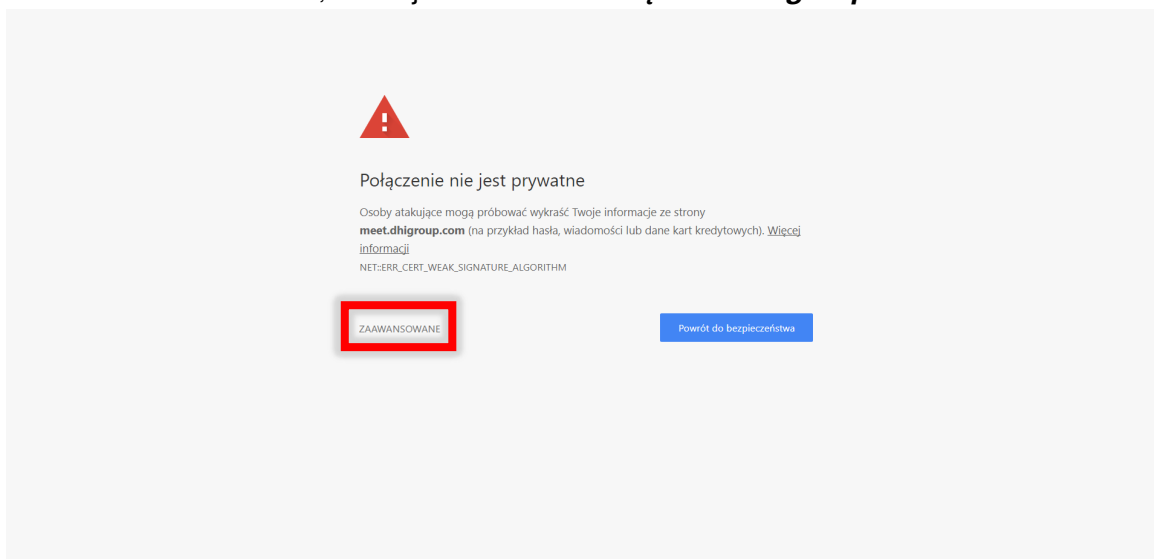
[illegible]

Połączenie nie jest prywatne

Osoby atakujące mogą próbować wykraść Twoje informacje ze strony **meet.dhigroup.com** (na przykład hasła, wiadomości lub dane kart kredytowych). Więcej informacji

NET::ERR_CERT_WEAK_SIGNATURE_ALGORITHM

ZAAWANSOWANE

Powrót do bezpieczeństwa